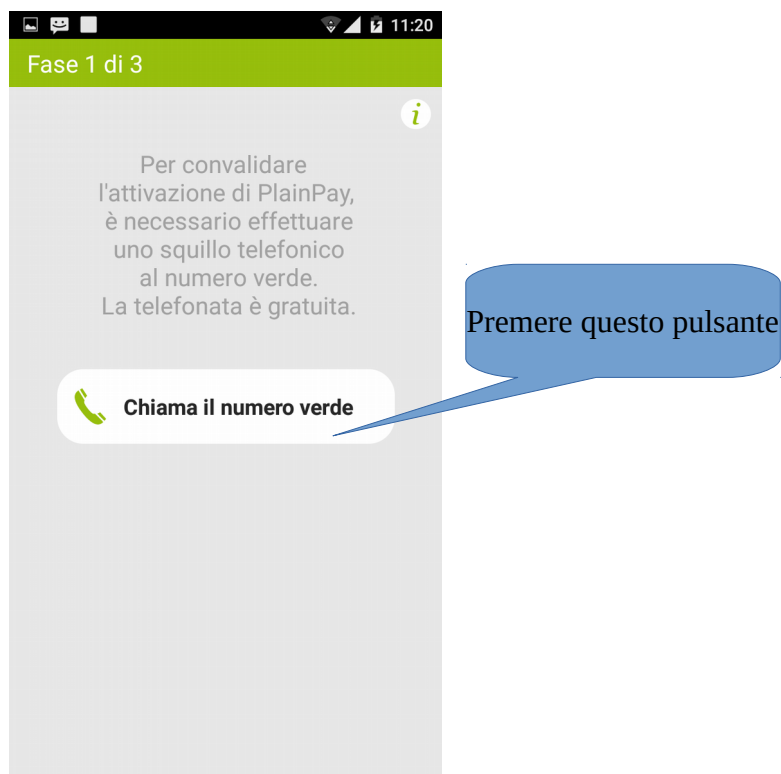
11:20

Fase 1 di 3

i

Per convalidare l'attivazione di PlainPay, è necessario effettuare uno squillo telefonico al numero verde.
La telefonata è gratuita.

Chiama il numero verde

Premere questo pulsante